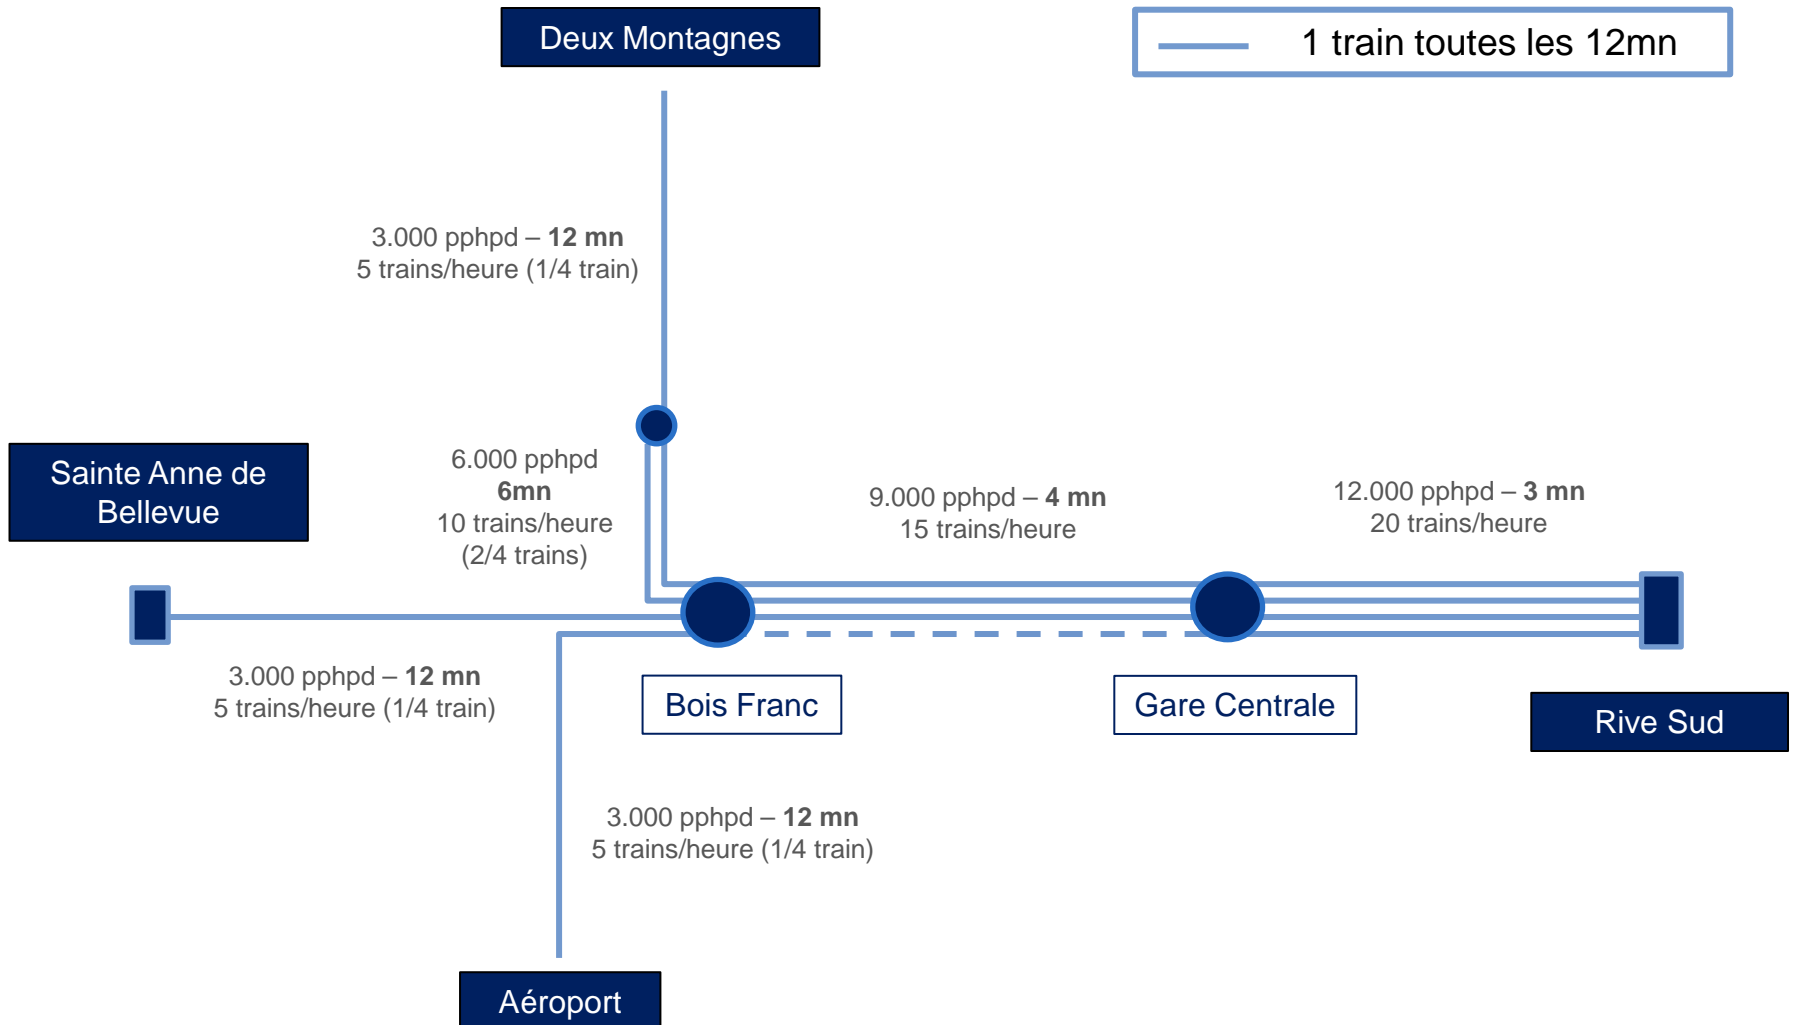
Deux Montagnes

1 train toutes les 12mn

3.000 pphpd – **12 mn**
5 trains/heure (1/4 train)

Sainte Anne de Bellevue

6.000 pphpd
**6mn**
10 trains/heure
(2/4 trains)

9.000 pphpd – **4 mn**
15 trains/heure

12.000 pphpd – **3 mn**
20 trains/heure

3.000 pphpd – **12 mn**
5 trains/heure (1/4 train)

Bois Franc

Gare Centrale

Rive Sud

3.000 pphpd – **12 mn**
5 trains/heure (1/4 train)

Aéroport